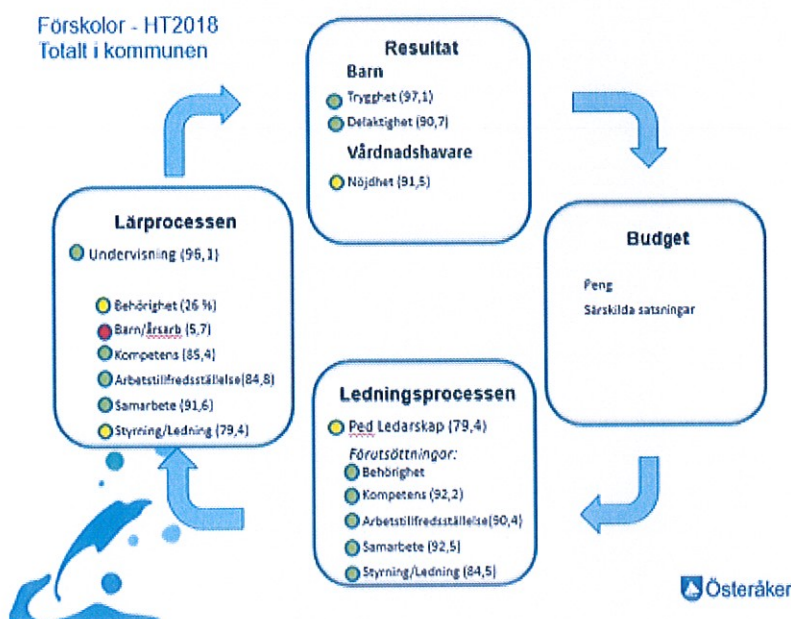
Förskolor - HT2018
Totalt i kommunen

Resultat
Barn
Trygghet (97,1)
Delaktighet (90,7)
Vårdnadshavare
Nöjdhet (91,5)

Budget
Peng
Särskilda satsningar

Ledningsprocessen
Ped Ledarskap (79,4)
Förutsättningar:
Behörighet
Kompetens (92,2)
Arbetstillfredsställelse(90,4)
Samarbete (92,5)
Styrning/Ledning (84,5)

Lärprocessen
Undervisning (96,1)
Behörighet (26 %)
Barn/årsarb (5,7)
Kompetens (85,4)
Arbetstillfredsställelse(84,8)
Samarbete (91,6)
Styrning/Ledning (79,4)

Österåker